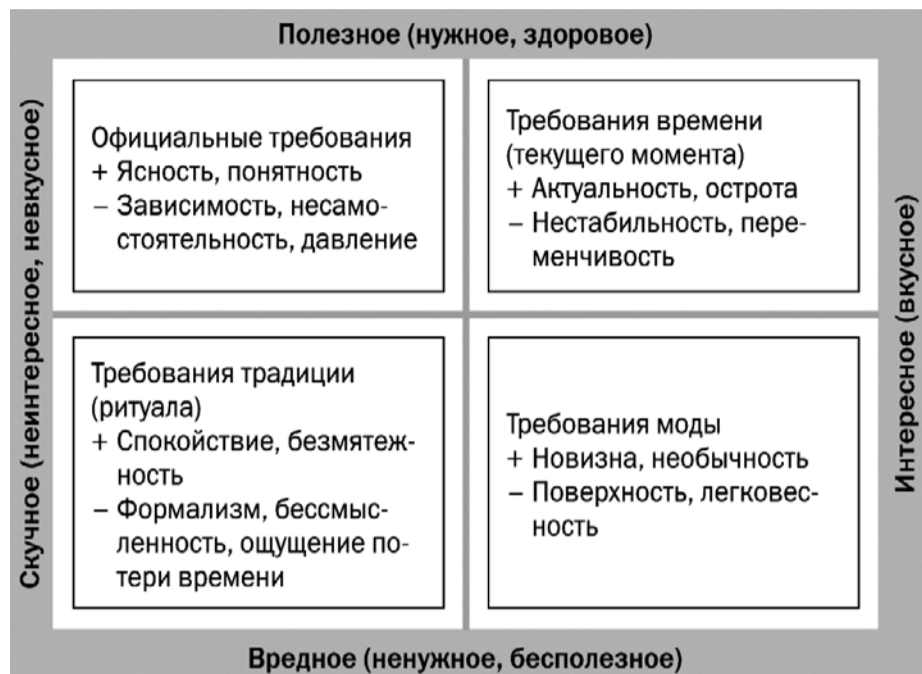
Полезное (нужное, здоровое)

Скучное (неинтересное, невкусное)

Официальные требования
+ Ясность, понятность
– Зависимость, несамостоятельность, давление

Требования времени (текущего момента)
+ Актуальность, острота
– Нестабильность, переменчивость

Требования традиции (ритуала)
+ Спокойствие, безмятежность
– Формализм, бессмысленность, ощущение потери времени

Требования моды
+ Новизна, необычность
– Поверхность, легковесность

Интересное (вкусное)

Вредное (ненужное, бесполезное)